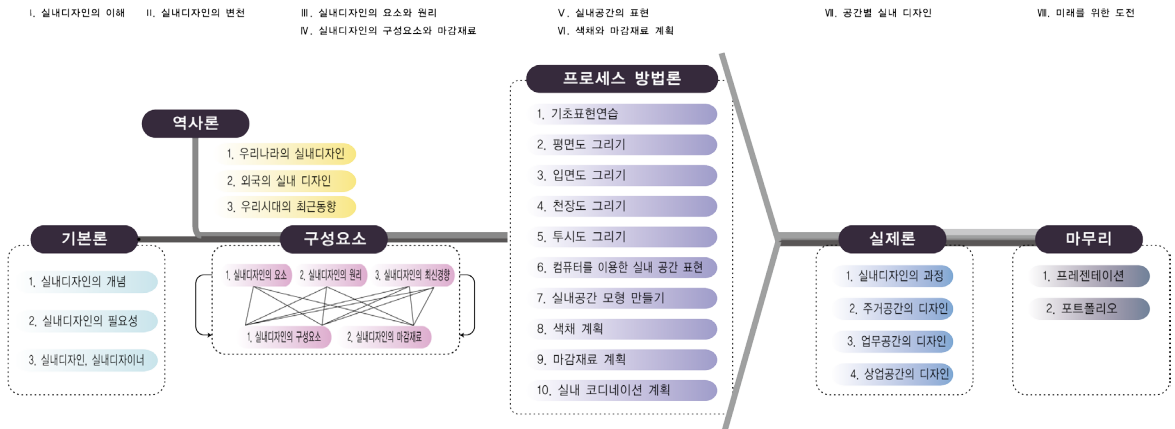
Ⅰ. 실내디자인의 이해 Ⅱ. 실내디자인의 변천 Ⅲ. 실내디자인의 요소와 원리 Ⅳ. 실내디자인의 구성요소와 마감재료 Ⅴ. 실내공간의 표현 Ⅵ. 색채와 마감재료 계획 Ⅶ. 공간별 실내 디자인 Ⅷ. 미래를 위한 도전

역사론
1. 우리나라의 실내디자인
2. 외국의 실내 디자인
3. 우리시대의 최근동향

기본론
1. 실내디자인의 개념
2. 실내디자인의 필요성
3. 실내디자인, 실내디자이너

구성요소
1. 실내디자인의 요소
2. 실내디자인의 원리
3. 실내디자인의 최신경향
1. 실내디자인의 구성요소
2. 실내디자인의 마감재료

프로세스 방법론
1. 기초표현연습
2. 평면도 그리기
3. 입면도 그리기
4. 천장도 그리기
5. 투시도 그리기
6. 컴퓨터를 이용한 실내 공간 표현
7. 실내공간 모형 만들기
8. 색채 계획
9. 마감재료 계획
10. 실내 코디네이션 계획

실제론
1. 실내디자인의 과정
2. 주거공간의 디자인
3. 업무공간의 디자인
4. 상업공간의 디자인

마무리
1. 프레젠테이션
2. 포트폴리오